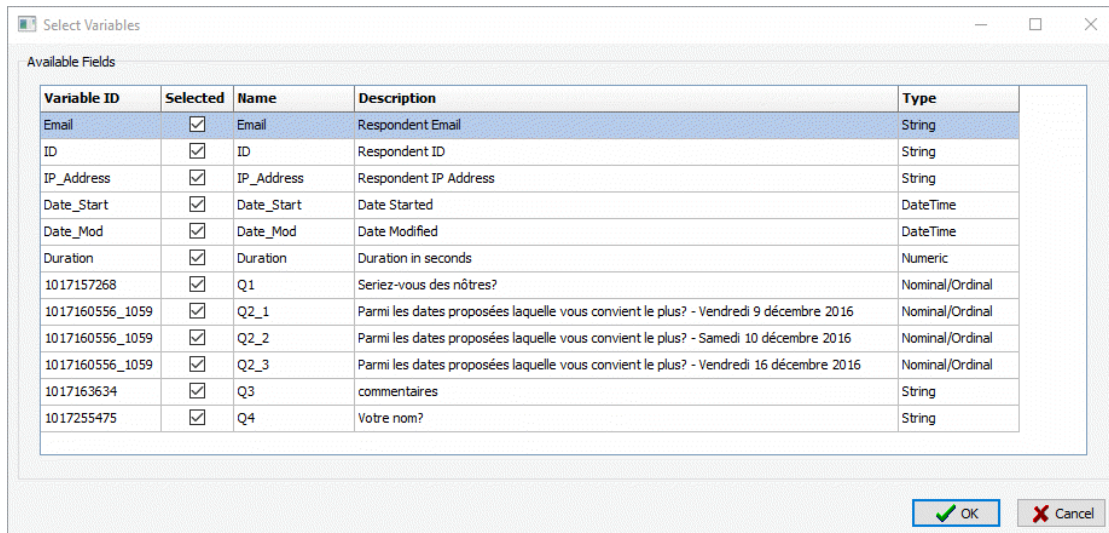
Select Variables

Available Fields

| Variable ID | Selected | Name | Description | Type |
|---|---|---|---|---|
| Email | ☑ | Email | Respondent Email | String |
| ID | ☑ | ID | Respondent ID | String |
| IP_Address | ☑ | IP_Address | Respondent IP Address | String |
| Date_Start | ☑ | Date_Start | Date Started | DateTime |
| Date_Mod | ☑ | Date_Mod | Date Modified | DateTime |
| Duration | ☑ | Duration | Duration in seconds | Numeric |
| 1017157268 | ☑ | Q1 | Seriez-vous des nôtres? | Nominal/Ordinal |
| 1017160556_1059 | ☑ | Q2_1 | Parmi les dates proposées laquelle vous convient le plus? - Vendredi 9 décembre 2016 | Nominal/Ordinal |
| 1017160556_1059 | ☑ | Q2_2 | Parmi les dates proposées laquelle vous convient le plus? - Samedi 10 décembre 2016 | Nominal/Ordinal |
| 1017160556_1059 | ☑ | Q2_3 | Parmi les dates proposées laquelle vous convient le plus? - Vendredi 16 décembre 2016 | Nominal/Ordinal |
| 1017163634 | ☑ | Q3 | commentaires | String |
| 1017255475 | ☑ | Q4 | Votre nom? | String |

OK
Cancel